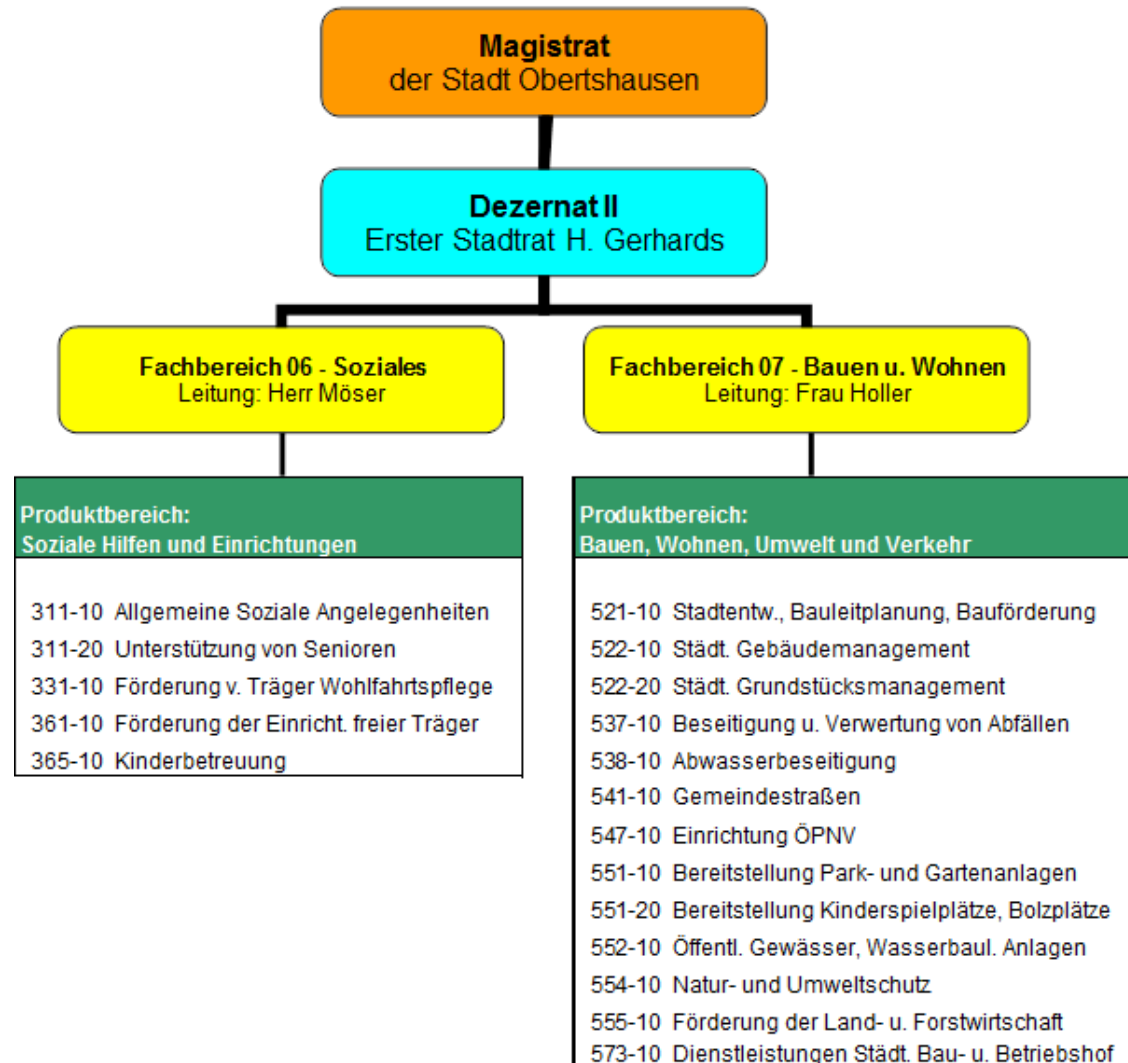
**Magistrat**
der Stadt Obertshausen

**Dezernat II**
Erster Stadtrat H. Gerhards

**Fachbereich 06 - Soziales**
Leitung: Herr Möser

**Fachbereich 07 - Bauen u. Wohnen**
Leitung: Frau Holler

**Produktbereich:**
**Soziale Hilfen und Einrichtungen**

311-10 Allgemeine Soziale Angelegenheiten
311-20 Unterstützung von Senioren
331-10 Förderung v. Träger Wohlfahrtspflege
361-10 Förderung der Einricht. freier Träger
365-10 Kinderbetreuung

**Produktbereich:**
**Bauen, Wohnen, Umwelt und Verkehr**

521-10 Stadtentw., Bauleitplanung, Bauförderung
522-10 Städt. Gebäudemanagement
522-20 Städt. Grundstücksmanagement
537-10 Beseitigung u. Verwertung von Abfällen
538-10 Abwasserbeseitigung
541-10 Gemeindestraßen
547-10 Einrichtung ÖPNV
551-10 Bereitstellung Park- und Gartenanlagen
551-20 Bereitstellung Kinderspielplätze, Bolzplätze
552-10 Öffentl. Gewässer, Wasserbaul. Anlagen
554-10 Natur- und Umweltschutz
555-10 Förderung der Land- u. Forstwirtschaft
573-10 Dienstleistungen Städt. Bau- u. Betriebshof